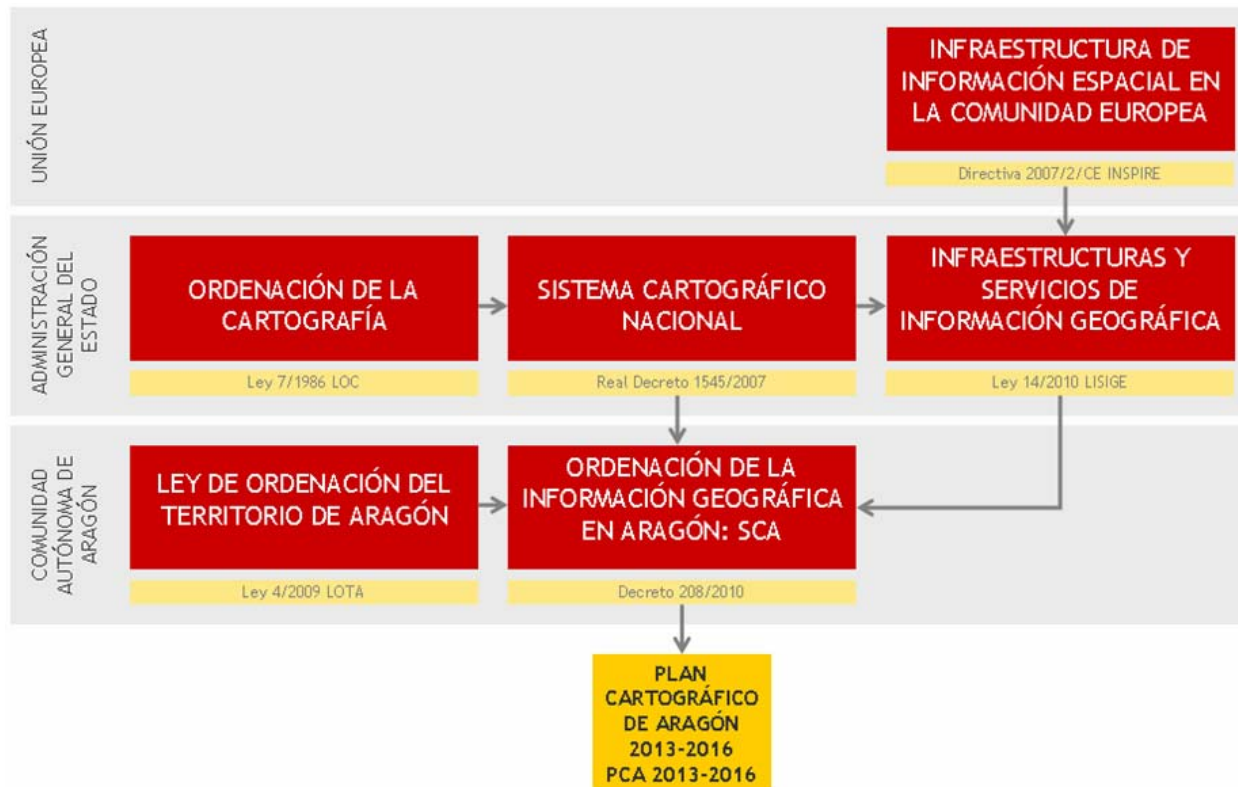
UNIÓN EUROPEA

INFRAESTRUCTURA DE INFORMACIÓN ESPACIAL EN LA COMUNIDAD EUROPEA

Directiva 2007/2/CE INSPIRE

ADMINISTRACIÓN GENERAL DEL ESTADO

ORDENACIÓN DE LA CARTOGRAFÍA

Ley 7/1986 LOC

SISTEMA CARTOGRÁFICO NACIONAL

Real Decreto 1545/2007

INFRAESTRUCTURAS Y SERVICIOS DE INFORMACIÓN GEOGRÁFICA

Ley 14/2010 LISIGE

COMUNIDAD AUTÓNOMA DE ARAGÓN

LEY DE ORDENACIÓN DEL TERRITORIO DE ARAGÓN

Ley 4/2009 LOTA

ORDENACIÓN DE LA INFORMACIÓN GEOGRÁFICA EN ARAGÓN: SCA

Decreto 208/2010

PLAN CARTOGRÁFICO DE ARAGÓN 2013-2016 PCA 2013-2016